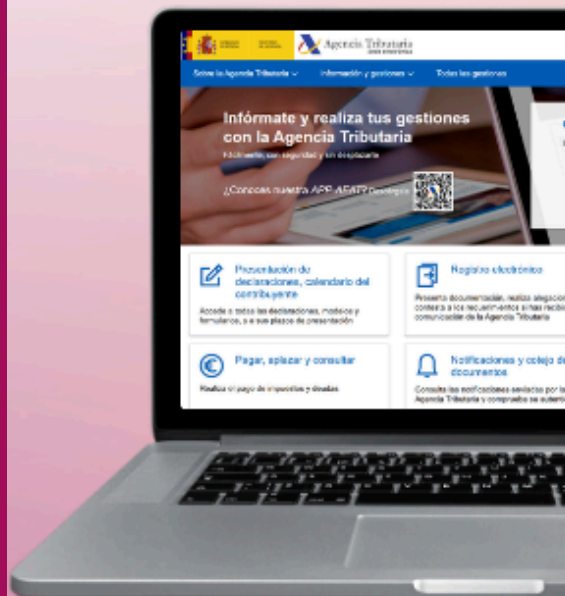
Agencia Tributaria

Sobre la Agencia Tributaria ⌄ Información y gestiones ⌄ Todas las gestiones

Infórmate y realiza tus gestiones con la Agencia Tributaria

Fácilmente, con seguridad y sin desplazarte

¿Conoces nuestra APP AEAT? Descárgala

Presentación de declaraciones, calendario del contribuyente

Accede a todas las declaraciones, modelos y formularios, y a sus plazos de presentación

Registro electrónico

Presenta documentación, realiza alegaciones, contesta a los requerimientos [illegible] comunicación de la Agencia Tributaria

Pagar, aplazar y consultar

Realiza el pago de impuestos y deudas

Notificaciones y cotejo de documentos

Consulta las notificaciones enviadas por la Agencia Tributaria y comprueba su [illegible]